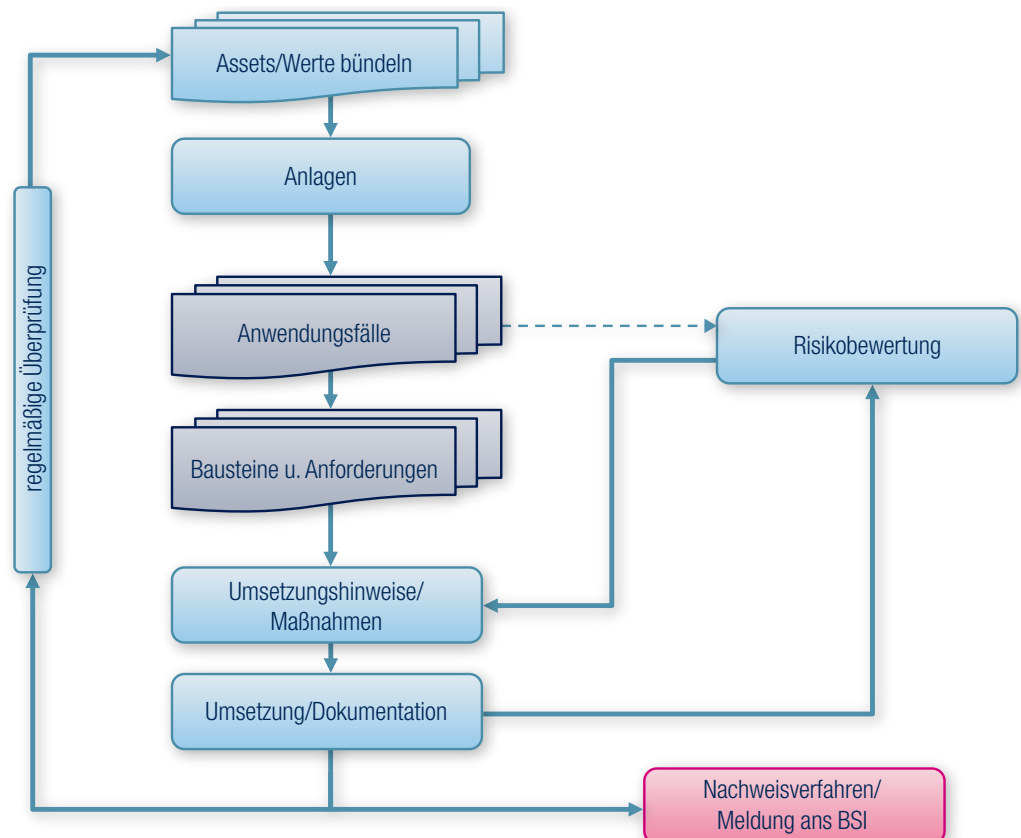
Assets/Werte bündeln

Anlagen

Anwendungsfälle

Risikobewertung

Bausteine u. Anforderungen

regelmäßige Überprüfung

Umsetzungshinweise/ Maßnahmen

Umsetzung/Dokumentation

Nachweisverfahren/ Meldung ans BSI